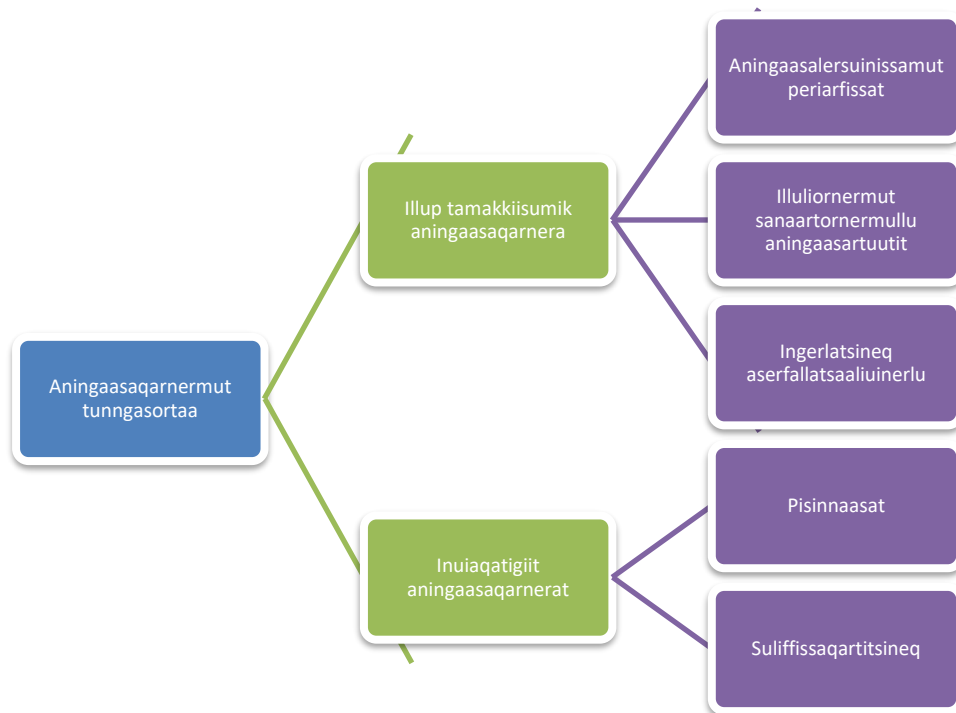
Aningaasaqarnermut tunngasortaa

Illup tamakkiisumik aningaasaqarnera

Inuiaqatigiit aningaasaqarnerat

Aningaasalersuinissamut periarfissat

Illuliornermut sanaartornermullu aningaasartuutit

Ingerlatsineq aserfallatsaaliuinerlu

Pisinnaasat

Suliffissaqartitsineq